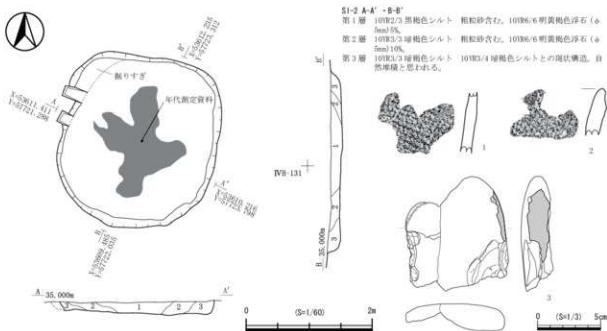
SI-2 A-A'・B-B'
第1層 10YR2/3 黒褐色シルト 粗粒砂含む。10YR6/6 明黄褐色浮石（φ5mm）5%。
第2層 10YR3/3 暗褐色シルト 粗粒砂含む。10YR6/6 明黄褐色浮石（φ5mm）10%。
第3層 10YR3/3 暗褐色シルト 10YR3/4 暗褐色シルトとの斑状構造。自然堆積と思われる。

掘りすぎ
年代測定資料
X=-53611.411
Y=-57122.298
B'
A'
B
IVB-131
B'
B 35.000m
A 35.000m
A'
1
2
3
1
2
3
0
(S=1/60)
2m
0
(S=1/3)
5cm